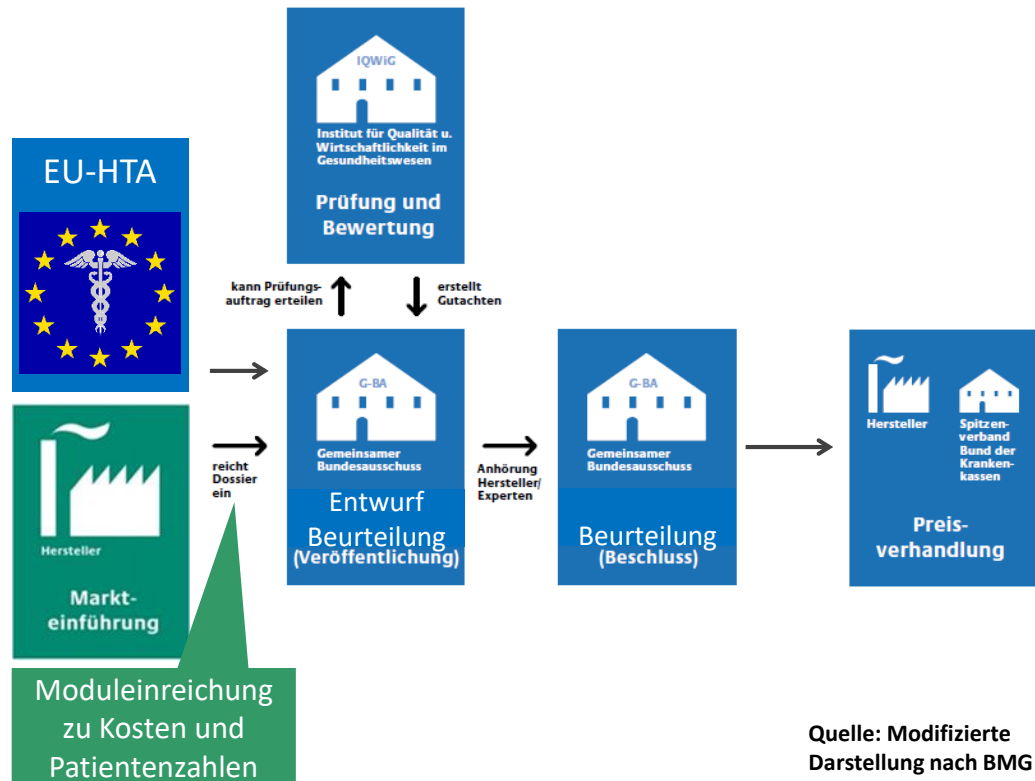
IQWiG

Institut für Qualität u. Wirtschaftlichkeit im Gesundheitswesen

Prüfung und Bewertung

EU-HTA

kann Prüfungsauftrag erteilen

erstellt Gutachten

G-BA

Gemeinsamer Bundesausschuss

Entwurf Beurteilung (Veröffentlichung)

reicht Dossier ein

Anhörung Hersteller/ Experten

G-BA

Gemeinsamer Bundesausschuss

Beurteilung (Beschluss)

Hersteller

Spitzenverband Bund der Krankenkassen

Preisverhandlung

Hersteller

Markteinführung

Moduleinreichung zu Kosten und Patientenzahlen

Quelle: Modifizierte Darstellung nach BMG